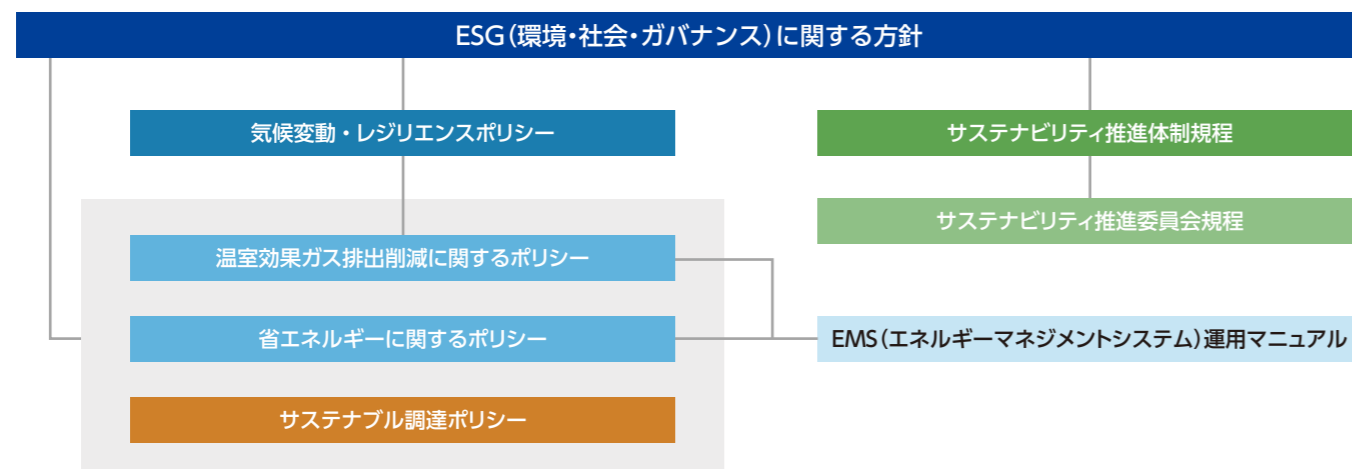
ESG（環境・社会・ガバナンス）に関する方針

気候変動・レジリエンスポリシー

サステナビリティ推進体制規程

サステナビリティ推進委員会規程

温室効果ガス排出削減に関するポリシー

省エネルギーに関するポリシー

EMS（エネルギーマネジメントシステム）運用マニュアル

サステナブル調達ポリシー